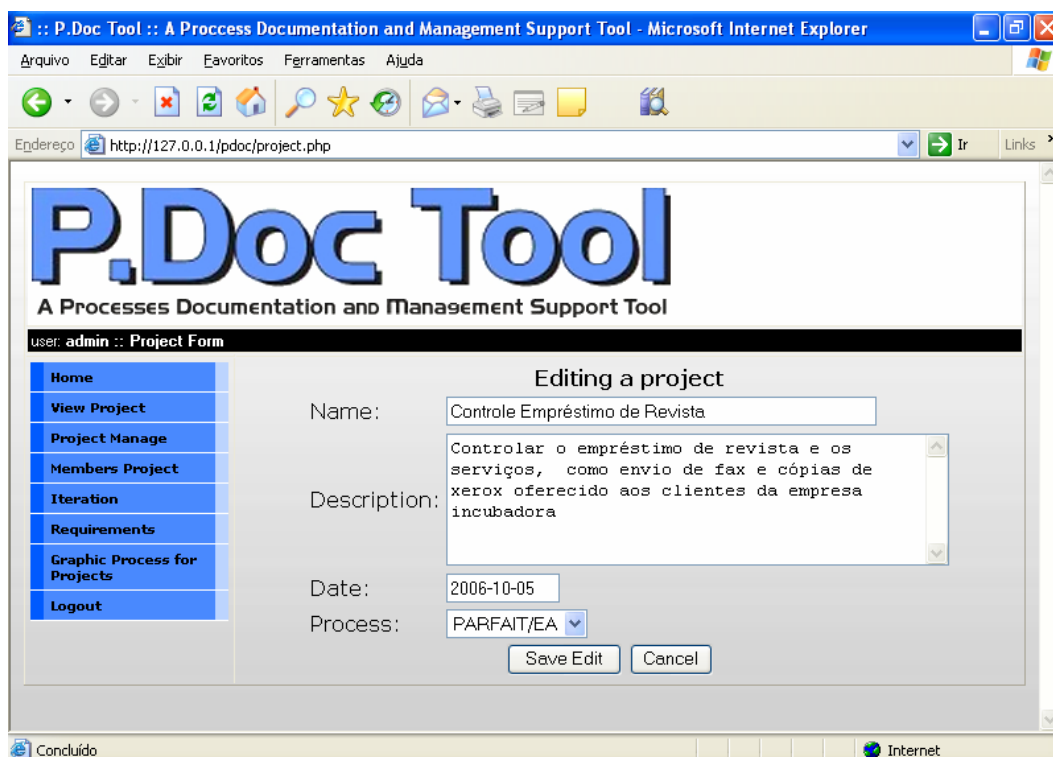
:: P.Doc Tool :: A Proccess Documentation and Management Support Tool - Microsoft Internet Explorer

Arquivo Editar Exibir Favoritos Ferramentas Ajuda

Endereço http://127.0.0.1/pdoc/project.php Ir Links

P.Doc Tool
A Processes Documentation and Management Support Tool

user: admin :: Project Form

Home
View Project
Project Manage
Members Project
Iteration
Requirements
Graphic Process for Projects
Logout

Editing a project

Name: Controle Empréstimo de Revista

Description: Controlar o empréstimo de revista e os serviços, como envio de fax e cópias de xerox oferecido aos clientes da empresa incubadora

Date: 2006-10-05

Process: PARFAIT/EA

Save Edit Cancel

Concluído Internet